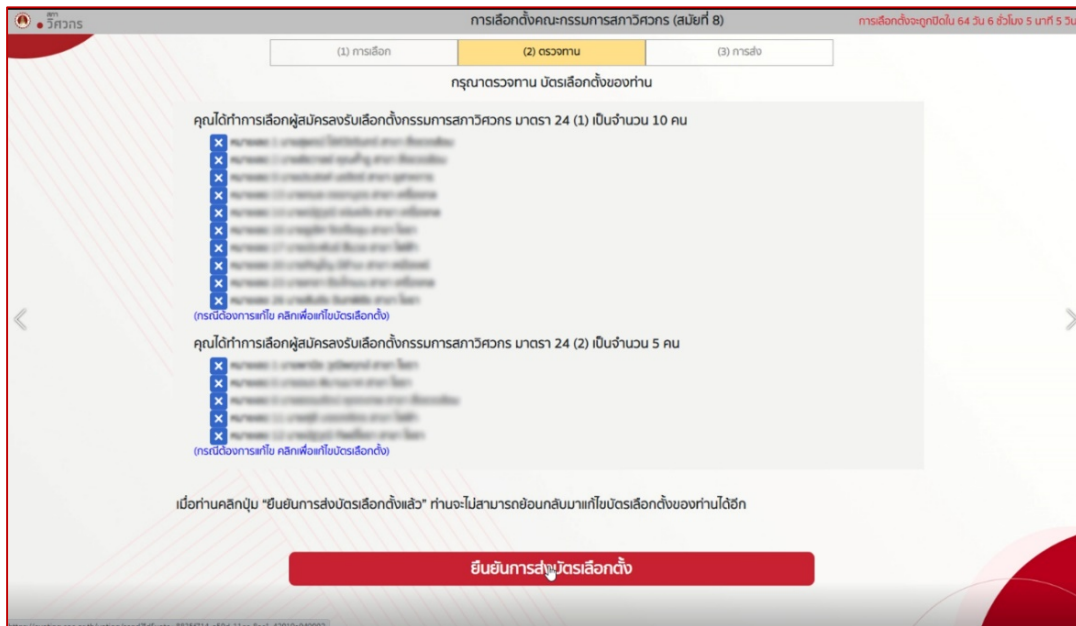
สภา วิศวกร

การเลือกตั้งคณะกรรมการสภาวิศวกร (สมัยที่ 8)

การเลือกตั้งจะถูกปิดใน 64 วัน 6 ชั่วโมง 5 นาที 5 วิน

(1) การเลือก

(2) ตรวจทาน

(3) การส่ง

กรุณาตรวจทาน บัตรเลือกตั้งของท่าน

คุณได้ทำการเลือกผู้สมัครลงรับเลือกตั้งกรรมการสภาวิศวกร มาตรา 24 (1) เป็นจำนวน 10 คน

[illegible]
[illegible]
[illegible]
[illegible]
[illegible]
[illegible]
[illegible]
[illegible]
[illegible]
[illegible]

(กรณีต้องการแก้ไข คลิกเพื่อแก้ไขบัตรเลือกตั้ง)

คุณได้ทำการเลือกผู้สมัครลงรับเลือกตั้งกรรมการสภาวิศวกร มาตรา 24 (2) เป็นจำนวน 5 คน

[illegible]
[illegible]
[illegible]
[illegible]
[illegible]

(กรณีต้องการแก้ไข คลิกเพื่อแก้ไขบัตรเลือกตั้ง)

เมื่อท่านคลิกปุ่ม "ยืนยันการส่งบัตรเลือกตั้งแล้ว" ท่านจะไม่สามารถย้อนกลับมาแก้ไขบัตรเลือกตั้งของท่านได้อีก

ยืนยันการส่งบัตรเลือกตั้ง

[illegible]